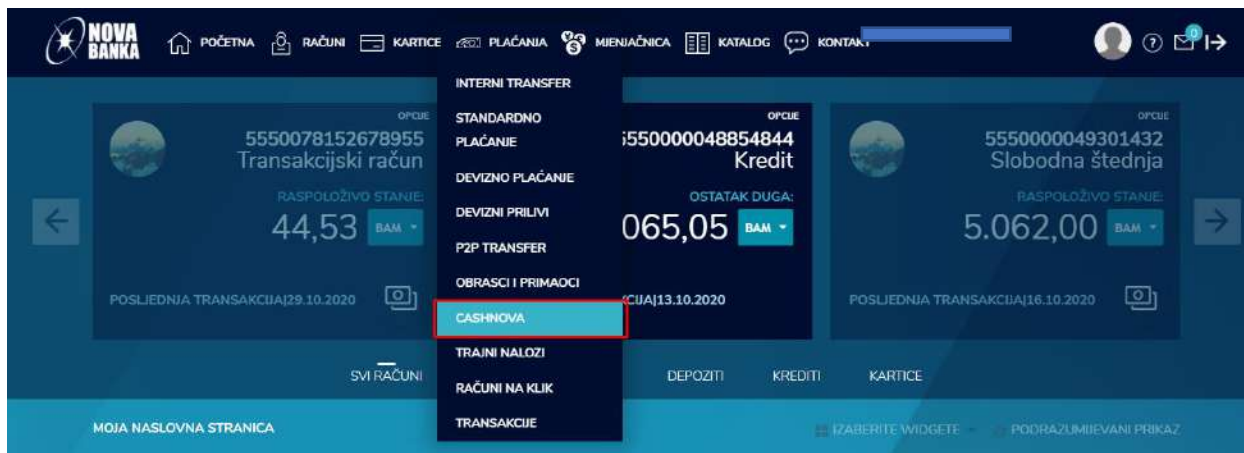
NOVA BANKA

POČETNA RAČUNI KARTICE PLAĆANJA MJENJAČNICA KATALOG KONTAKT

INTERNI TRANSFER
STANDARDNO PLAĆANJE
DEVIZNO PLAĆANJE
DEVIZNI PRILIVI
P2P TRANSFER
OBRASCI I PRIMAOCI
CASHNOVA
TRAJNI NALOZI
RAČUNI NA KLIK
TRANSAKCIJE

OPCIJE
5550078152678955
Transakcijski račun
RASPOLOŽIVO STANJE:
44,53 BAM
POSLJEDNJA TRANSAKCIJA|29.10.2020

OPCIJE
5550000048854844
Kredit
OSTATAK DUGA:
065,05 BAM
CIJA|13.10.2020

OPCIJE
5550000049301432
Slobodna štednja
RASPOLOŽIVO STANJE:
5.062,00 BAM
POSLJEDNJA TRANSAKCIJA|16.10.2020

SVI RAČUNI DEPOZITI KREDITI KARTICE

MOJA NASLOVNA STRANICA
IZABERITE WIDGETE PODRAZUMIJEVANI PRIKAZ